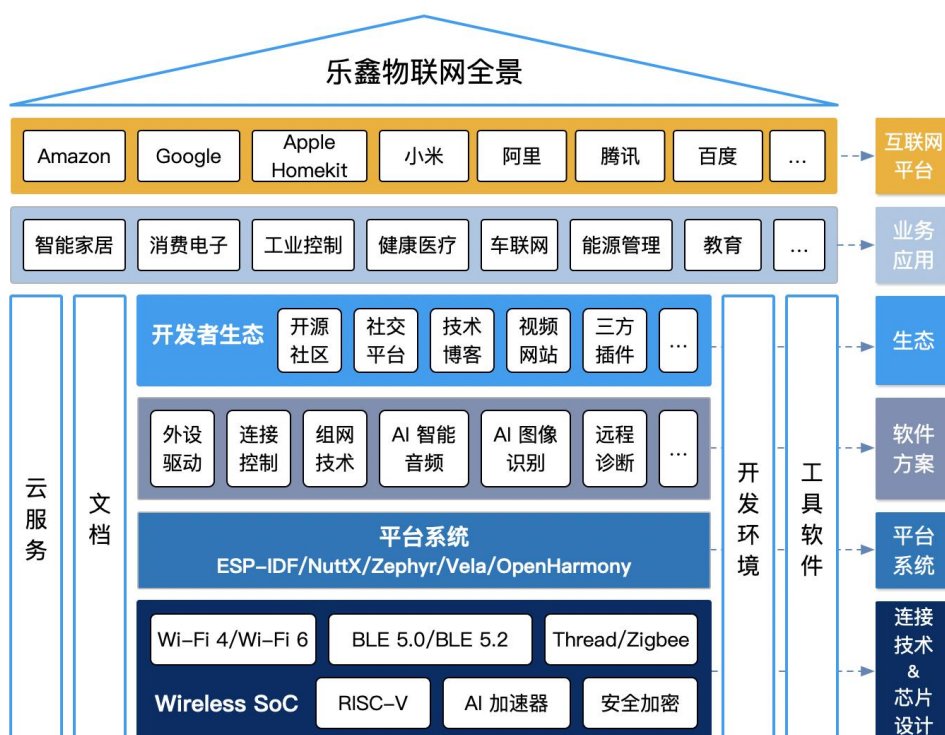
乐鑫物联网全景

Amazon
Google
Apple Homekit
小米
阿里
腾讯
百度
...
互联网平台

智能家居
消费电子
工业控制
健康医疗
车联网
能源管理
教育
...
业务应用

云服务

文档

开发者生态
开源社区
社交平台
技术博客
视频网站
三方插件
...
生态

外设驱动
连接控制
组网技术
AI 智能音频
AI 图像识别
远程诊断
...
软件方案

平台系统
ESP-IDF/NuttX/Zephyr/Vela/OpenHarmony
平台系统

Wi-Fi 4/Wi-Fi 6
BLE 5.0/BLE 5.2
Thread/Zigbee
Wireless SoC
RISC-V
AI 加速器
安全加密
连接技术 & 芯片设计

开发环境

工具软件